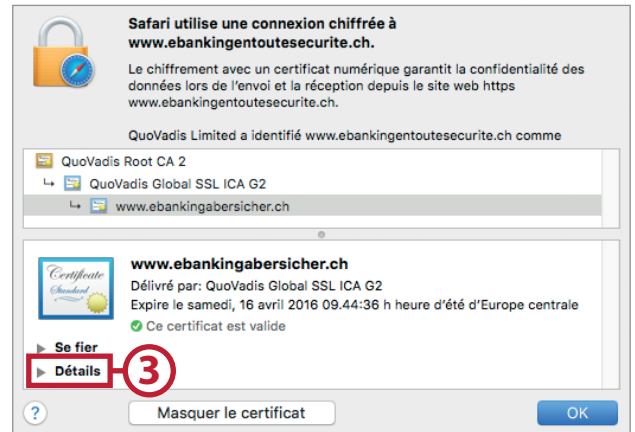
Safari utilise une connexion chiffrée à www.ebankingentoutesecurite.ch.

Le chiffrement avec un certificat numérique garantit la confidentialité des données lors de l'envoi et la réception depuis le site web https www.ebankingentoutesecurite.ch.

QuoVadis Limited a identifié www.ebankingentoutesecurite.ch comme

QuoVadis Root CA 2
↳ QuoVadis Global SSL ICA G2
↳ www.ebankingabersicher.ch

Certificate Standard

www.ebankingabersicher.ch
Délivré par: QuoVadis Global SSL ICA G2
Expire le samedi, 16 avril 2016 09.44:36 h heure d'été d'Europe centrale
✓ Ce certificat est valide

▶ Se fier
▶ Détails
3

?
Masquer le certificat
OK